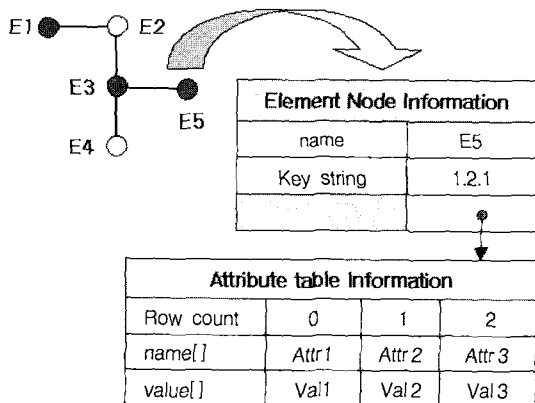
E1 E2

E3 E5

E4

| Element Node Information | |
|---|---|
| name | E5 |
| Key string | 1.2.1 |
| | |

| Attribute table Information | | | |
|---|---|---|---|
| Row count | 0 | 1 | 2 |
| name[] | Attr1 | Attr2 | Attr3 |
| value[] | Val1 | Val2 | Val3 |